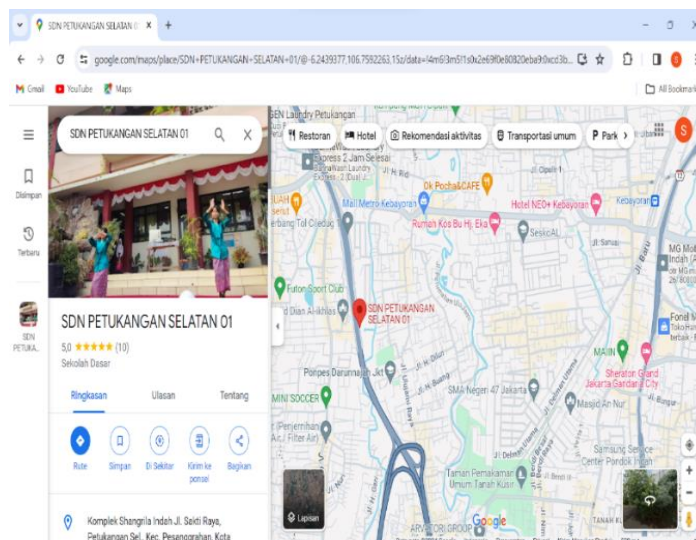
SDN PETUKANGAN SELATAN 0 ×
google.com/maps/place/SDN+PETUKANGAN+SELATAN+01/@-6.2439377,106.7592263,15z/data=!4m6!3m5!1s0x2e69f0e80820eba9:0xcd3b...
M Gmail YouTube Maps
All Bookmarks

SDN PETUKANGAN SELATAN 01

Disimpan
Terbaru
SDN PETUNA...

SDN PETUKANGAN SELATAN 01
5,0 ★★★★★ (10)
Sekolah Dasar

Ringkasan Ulasan Tentang

Rute Simpan Di Sekitar Kirim ke ponsel Bagikan

Komplek Shangrila Indah Jl. Sakti Raya, Petukangan Sel., Kec. Pesanggrahan, Kota

Restoran Hotel Rekomendasi aktivitas Transportasi umum Park

SDN Laundry Petukangan
Express 2 Jam Selesai
Ok Pocha&CAFE
Mall Metro Kebayoran
Hotel NEO+ Kebayoran
Rumah Kos Bu Hj. Eka
SesKOAL
Kebayoran
Futon Sport Club
SDN PETUKANGAN SELATAN 01
Ponpes Darunnajah
MINI SOCCER
SMA Negeri 47 Jakarta
Masjid An Nur
MAIN
Sheraton Grand Jakarta Gandaria City
Samsung Service Center Pondok Indah
Taman Pemakaman Umum Tanah Kusir
ARVOTON GROUP
Jl. Bulu
Lapisan
Google